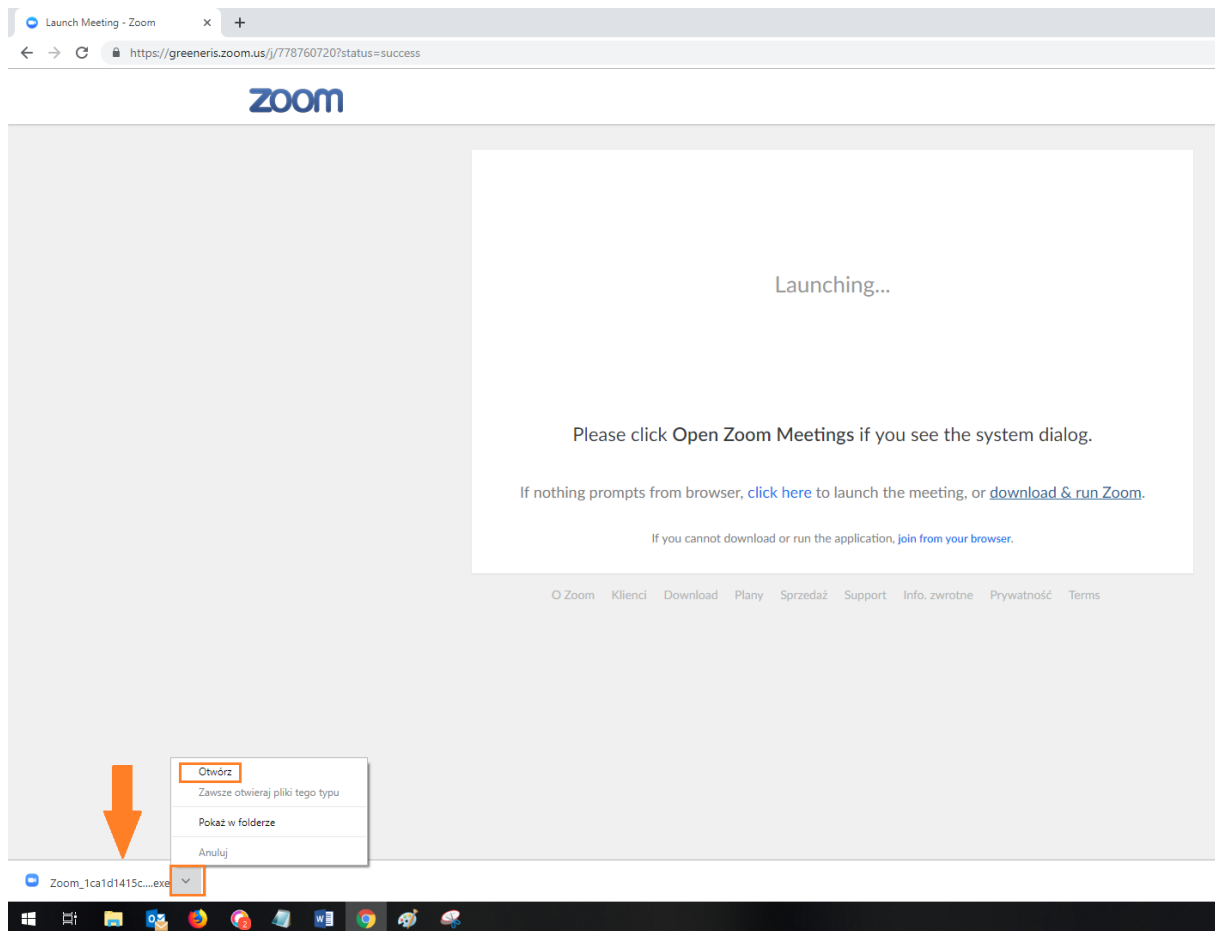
Launch Meeting - Zoom ×

+

https://greeneris.zoom.us/j/778760720?status=success

zoom

Launching...

Please click **Open Zoom Meetings** if you see the system dialog.

If nothing prompts from browser, click here to launch the meeting, or download & run Zoom.

If you cannot download or run the application, join from your browser.

O Zoom Klienci Download Plany Sprzedaż Support Info. zwrotne Prywatność Terms

Otwórz

Zawsze otwieraj pliki tego typu

Pokaż w folderze

Anuluj

Zoom_1ca1d1415c....exe